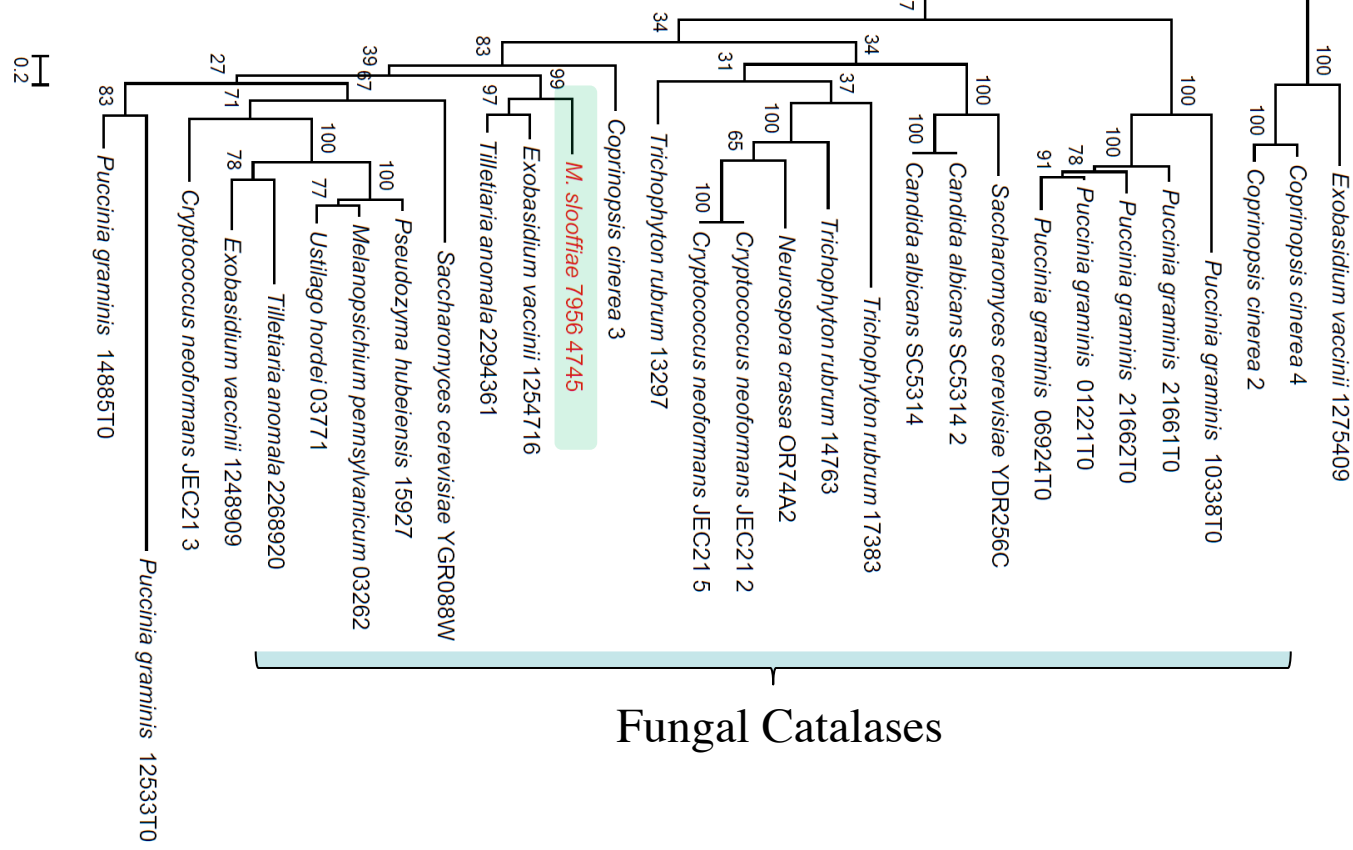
0.2

34

7

83

34

27

39

67

97

99

31

37

100

100

83

71

100

100

65

100

100

91

78

100

100

78

77

100

100

100

Puccinia graminis 1488ST0

Puccinia graminis 12533T0

Cryptococcus neoformans JEC21 3

Exobasidium vaccinii 1248909

Tilletiaria anomala 2268920

Ustilago hordei 03771

Melanopsichium pennsylvanicum 03262

Pseudozyma hubeiensis 15927

Saccharomyces cerevisiae YGR088W

Tilletiaria anomala 2294361

Exobasidium vaccinii 1254716

M. slooffiae 7956 4745

Coprinopsis cinerea 3

Trichophyton rubrum 13297

Cryptococcus neoformans JEC21 5

Cryptococcus neoformans JEC21 2

Neurospora crassa OR74A2

Trichophyton rubrum 14763

Trichophyton rubrum 17383

Candida albicans SC5314

Candida albicans SC5314 2

Saccharomyces cerevisiae YDR256C

Puccinia graminis 06924T0

Puccinia graminis 01221T0

Puccinia graminis 21662T0

Puccinia graminis 21661T0

Puccinia graminis 10338T0

Coprinopsis cinerea 2

Coprinopsis cinerea 4

Exobasidium vaccinii 1275409

Fungal Catalases